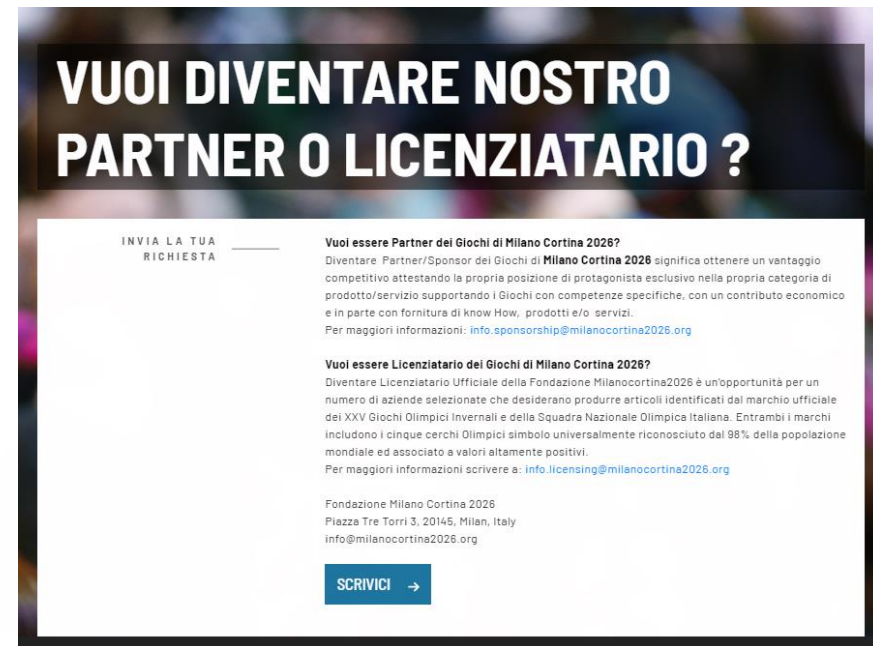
VUOI DIVENTARE NOSTRO PARTNER O LICENZIATARIO ?

INVIA LA TUA RICHIESTA

Vuoi essere Partner dei Giochi di Milano Cortina 2026?
Diventare Partner/Sponsor dei Giochi di Milano Cortina 2026 significa ottenere un vantaggio competitivo attestando la propria posizione di protagonista esclusivo nella propria categoria di prodotto/servizio supportando i Giochi con competenze specifiche, con un contributo economico e in parte con fornitura di know How, prodotti e/o servizi.
Per maggiori informazioni: info.sponsorship@milanocortina2026.org

Vuoi essere Licenziatario dei Giochi di Milano Cortina 2026?
Diventare Licenziatario Ufficiale della Fondazione Milanocortina2026 è un'opportunità per un numero di aziende selezionate che desiderano produrre articoli identificati dal marchio ufficiale dei XXV Giochi Olimpici Invernali e della Squadra Nazionale Olimpica Italiana. Entrambi i marchi includono i cinque cerchi Olimpici simbolo universalmente riconosciuto dal 98% della popolazione mondiale ed associato a valori altamente positivi.
Per maggiori informazioni scrivere a: info.licensing@milanocortina2026.org

Fondazione Milano Cortina 2026
Piazza Tre Torri 3, 20145, Milan, Italy
info@milanocortina2026.org

SCRIVICI →